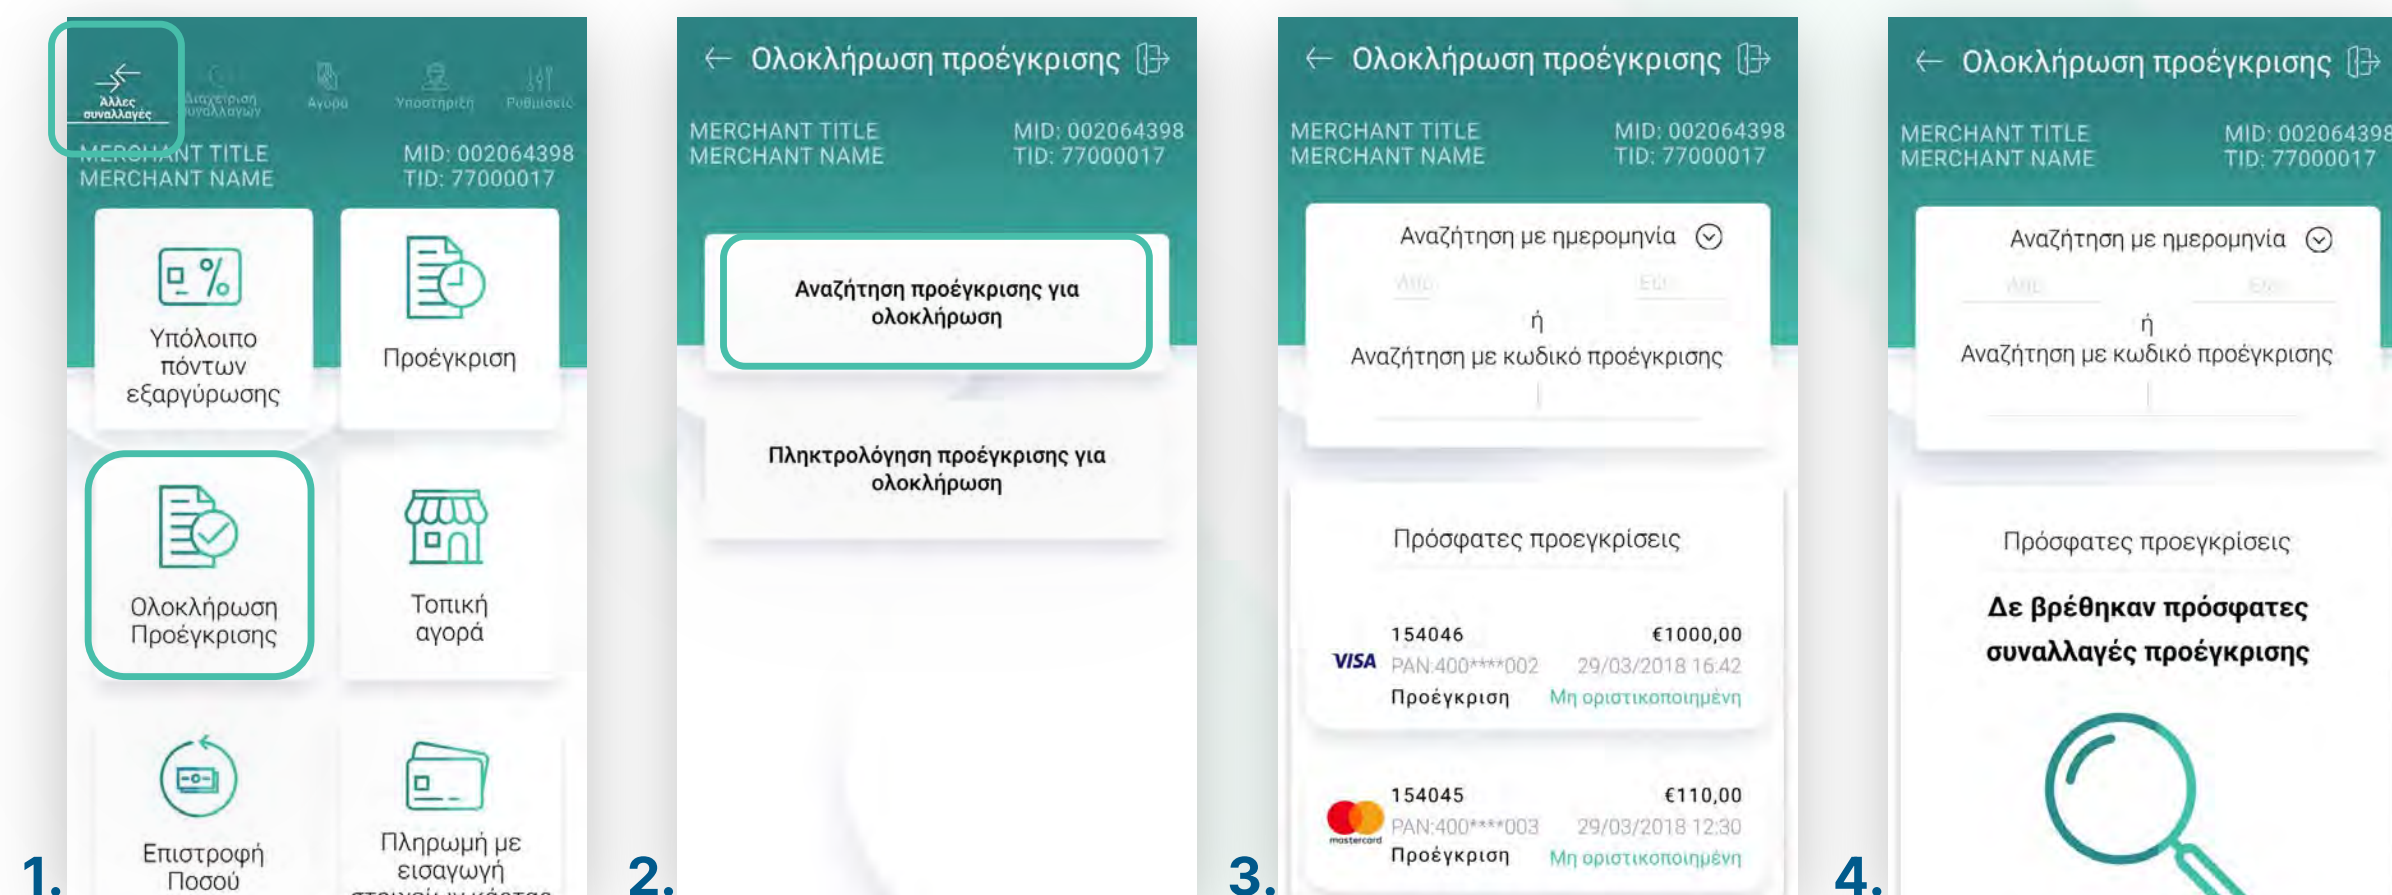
Άλλες συναλλαγές
Διαχείριση συναλλαγών
Αγορά
Υποστήριξη
Ρυθμίσεις

MERCHANT TITLE
MERCHANT NAME
MID: 002064398
TID: 77000017

Υπόλοιπο πόντων εξαργύρωσης

Προέγκριση

Ολοκλήρωση Προέγκρισης

Τοπική αγορά

Επιστροφή Ποσού

Πληρωμή με εισαγωγή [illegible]

1.

Ολοκλήρωση προέγκρισης

MERCHANT TITLE
MERCHANT NAME
MID: 002064398
TID: 77000017

Αναζήτηση προέγκρισης για ολοκλήρωση

Πληκτρολόγηση προέγκρισης για ολοκλήρωση

2.

Ολοκλήρωση προέγκρισης

MERCHANT TITLE
MERCHANT NAME
MID: 002064398
TID: 77000017

Αναζήτηση με ημερομηνία
Από
Έως
ή
Αναζήτηση με κωδικό προέγκρισης

Πρόσφατες προεγκρίσεις

VISA
154046
€1000,00
PAN:400****002
29/03/2018 16:42
Προέγκριση
Μη οριστικοποιημένη

mastercard
154045
€110,00
PAN:400****003
29/03/2018 12:30
Προέγκριση
Μη οριστικοποιημένη

3.

Ολοκλήρωση προέγκρισης

MERCHANT TITLE
MERCHANT NAME
MID: 002064398
TID: 77000017

Αναζήτηση με ημερομηνία
Από
Έως
ή
Αναζήτηση με κωδικό προέγκρισης

Πρόσφατες προεγκρίσεις

Δε βρέθηκαν πρόσφατες συναλλαγές προέγκρισης

4.